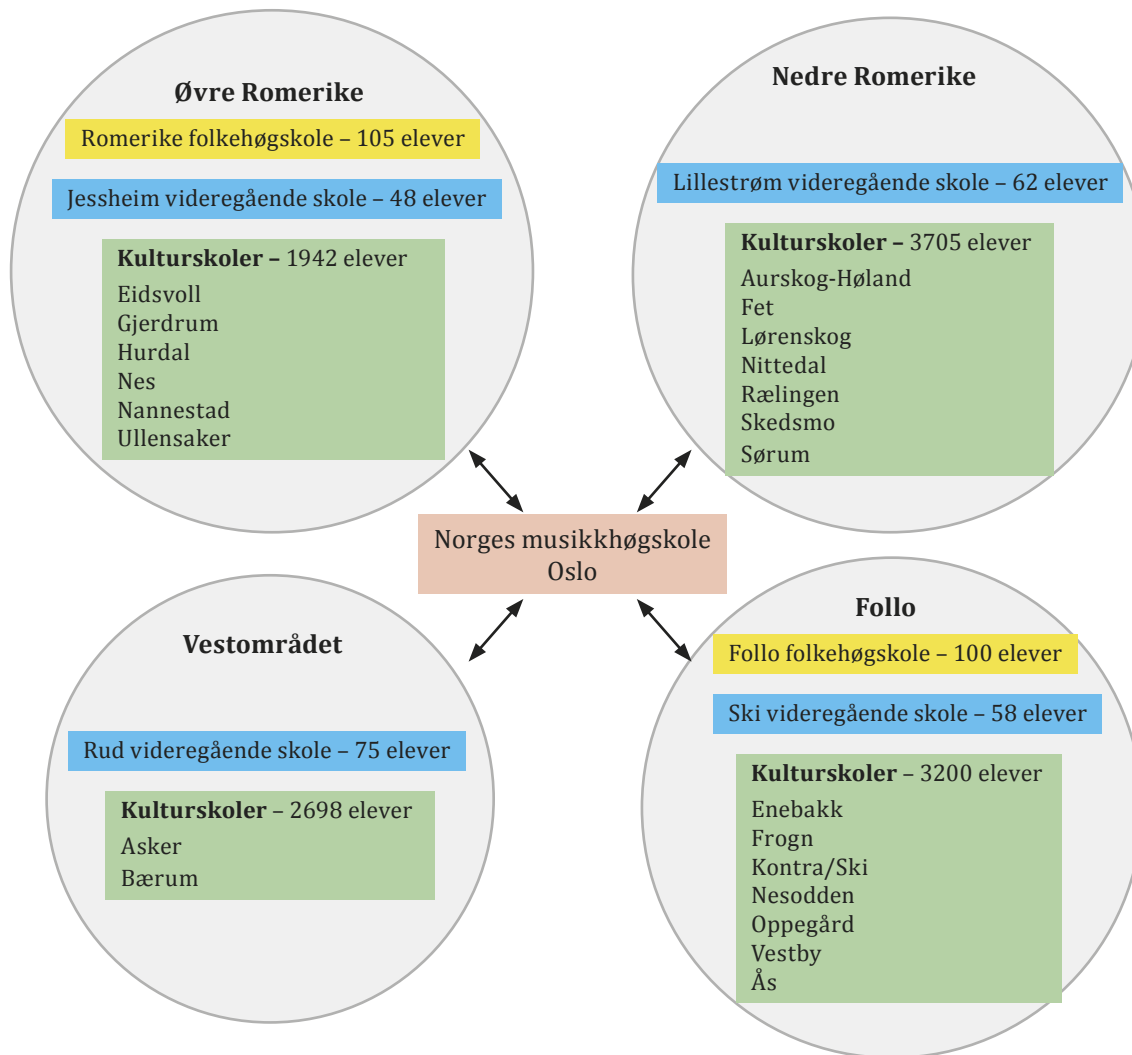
Øvre Romerike

Romerike folkehøgskole – 105 elever

Jessheim videregående skole – 48 elever

**Kulturskoler –** 1942 elever
Eidsvoll
Gjerdrum
Hurdal
Nes
Nannestad
Ullensaker

Nedre Romerike

Lillestrøm videregående skole – 62 elever

**Kulturskoler –** 3705 elever
Aurskog-Høland
Fet
Lørenskog
Nittedal
Rælingen
Skedsmo
Sørum

Norges musikkhøgskole
Oslo

Vestområdet

Rud videregående skole – 75 elever

**Kulturskoler** – 2698 elever
Asker
Bærum

Follo

Follo folkehøgskole – 100 elever

Ski videregående skole – 58 elever

**Kulturskoler** – 3200 elever
Enebakk
Frogn
Kontra/Ski
Nesodden
Oppegård
Vestby
Ås